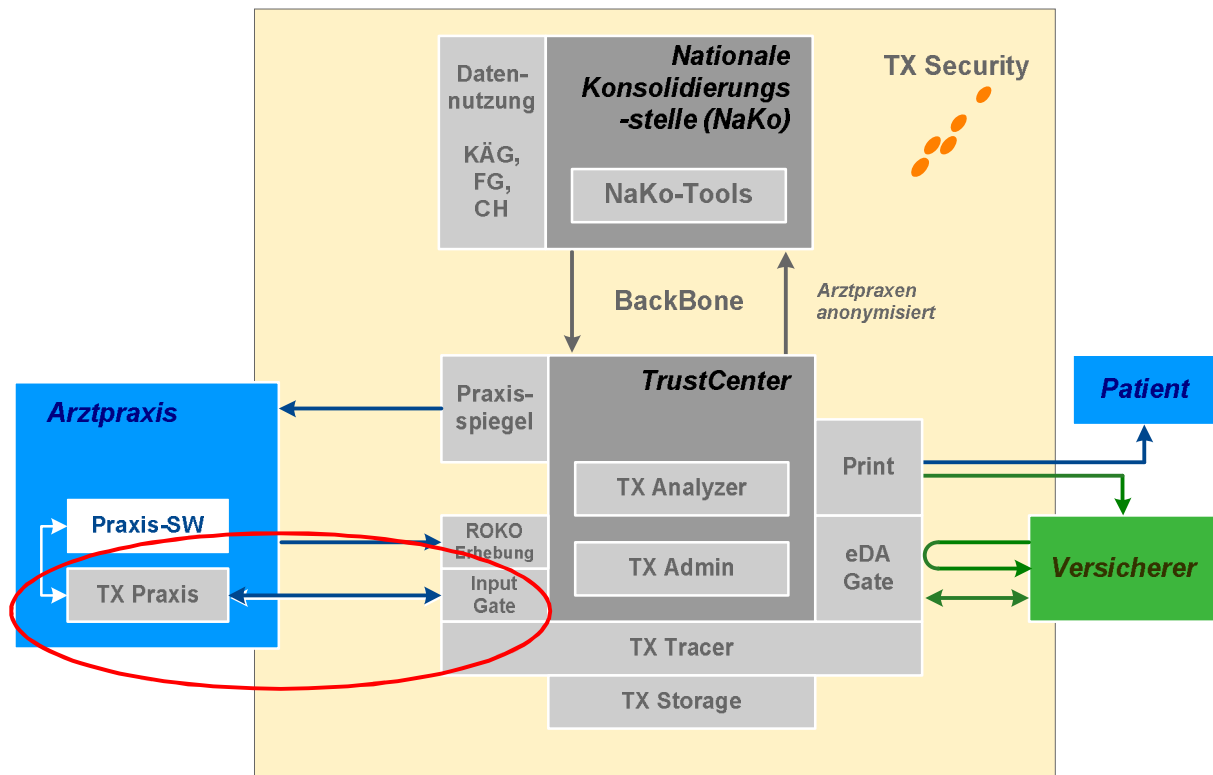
Datennutzung

KÄG, FG, CH

Nationale Konsolidierungs -stelle (NaKo)

NaKo-Tools

TX Security

BackBone

Arztpraxen anonymisiert

Arztpraxis

Praxis-SW

TX Praxis

Praxisspiegel

TrustCenter

TX Analyzer

TX Admin

ROKO Erhebung

Input Gate

Print

eDA Gate

Patient

Versicherer

TX Tracer

TX Storage